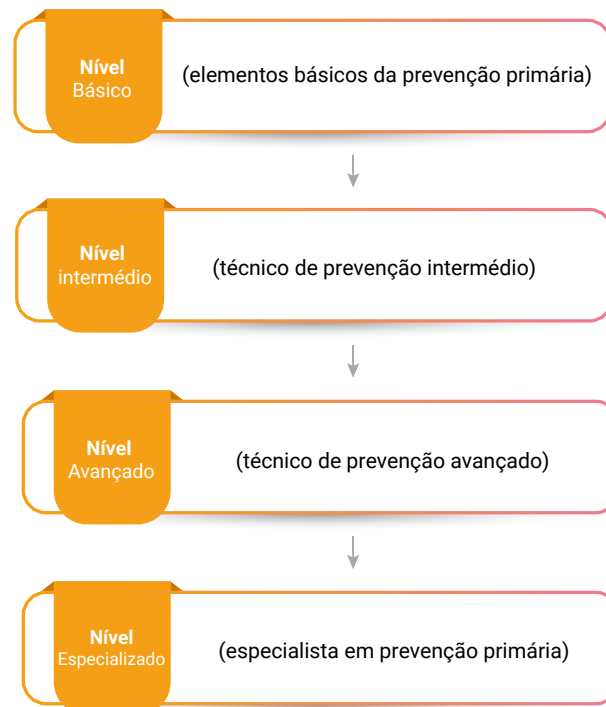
Nível
Básico

(elementos básicos da prevenção primária)

Nível
intermédio

(técnico de prevenção intermédio)

Nível
Avançado

(técnico de prevenção avançado)

Nível
Especializado

(especialista em prevenção primária)